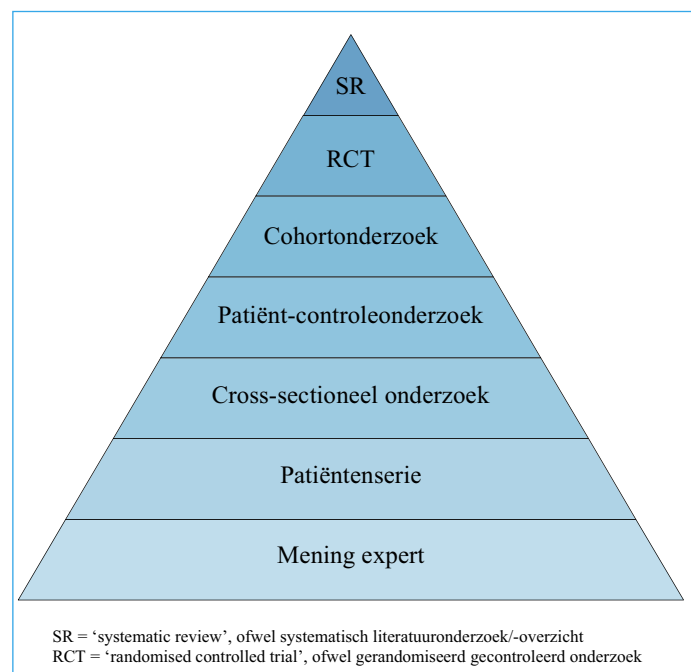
SR

RCT

Cohortonderzoek

Patiënt-controleonderzoek

Cross-sectioneel onderzoek

Patiëntenserie

Mening expert

SR = ‘systematic review’, ofwel systematisch literatuuronderzoek/-overzicht
RCT = ‘randomised controlled trial’, ofwel gerandomiseerd gecontroleerd onderzoek